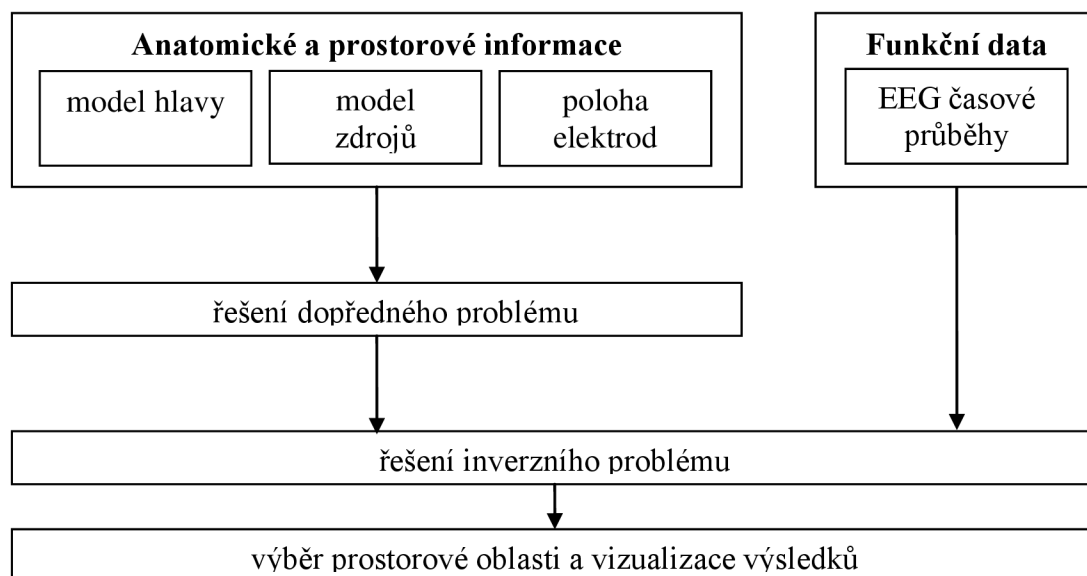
**Anatomické a prostorové informace**

model hlavy

model zdrojů

poloha elektrod

**Funkční data**

EEG časové průběhy

řešení dopředného problému

řešení inverzního problému

výběr prostorové oblasti a vizualizace výsledků